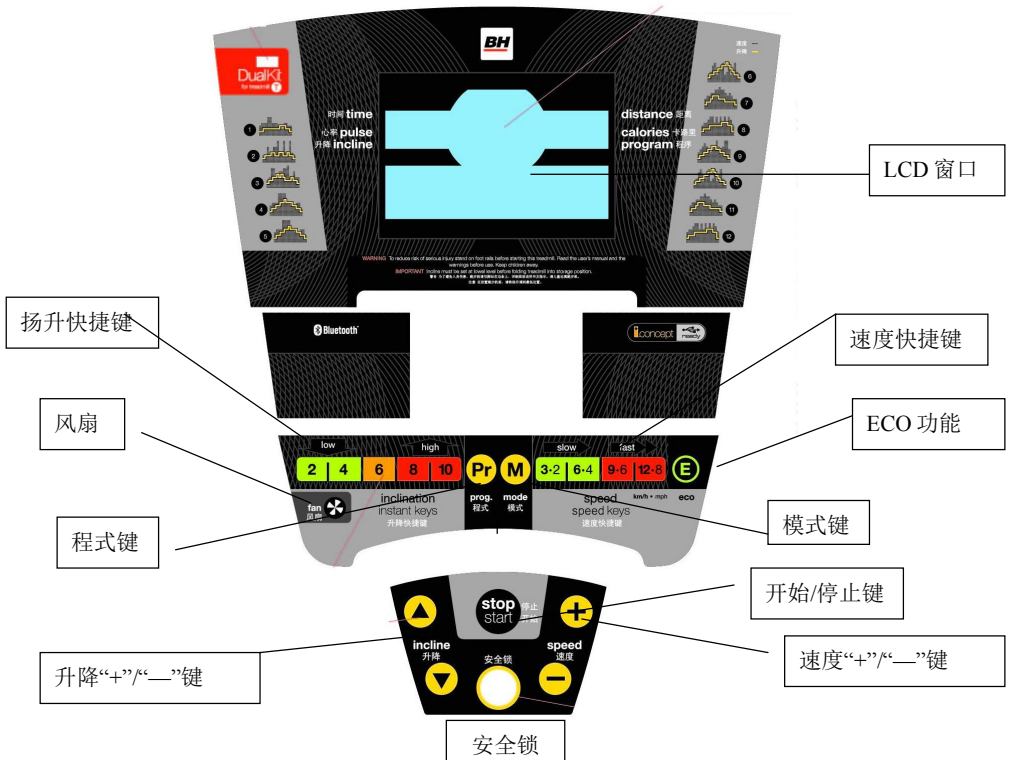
BH

DualKit for treadmill

速度
升降

时间 time
心率 pulse
升降 incline

distance 距离
calories 卡路里
program 程序

1 2 3 4 5 6 7 8 9 10 11 12

LCD 窗口

WARNING To reduce risk of serious injury stand on foot rails before starting this treadmill. Read the user's manual and the warnings before use. Keep children away.
IMPORTANT Incline must be set at lowest level before folding treadmill into storage position.
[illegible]

扬升快捷键

Bluetooth

iconcept ready

速度快捷键

风扇

ECO 功能

low
high
2 | 4 | 6 | 8 | 10
Pr
M
slow
fast
3·2 | 6·4 | 9·6 | 12·8
E

fan 风扇
inclination instant keys 升降快捷键
prog. 程式
mode 模式
speed speed keys 速度快捷键
km/h • mph
eco

程式键

模式键

开始/停止键

stop start 停止 开始

incline 升降

speed 速度

安全锁

升降“+”/“—”键

速度“+”/“—”键

安全锁